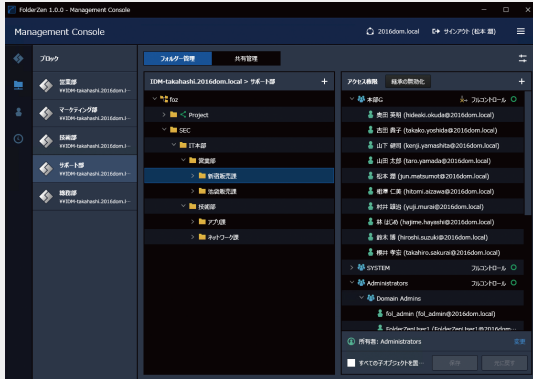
FolderZen 1.0.0 – Management Console

Management Console

2016dom.local

サインアウト（松本 潤）

ブロック

営業部
¥¥IDM-takahashi.2016dom.local

マーケティング部
¥¥IDM-takahashi.2016dom.local

技術部
¥¥IDM-takahashi.2016dom.local

サポート部
¥¥IDM-takahashi.2016dom.local

開発部
¥¥IDM-takahashi.2016dom.local

フォルダー管理

共有管理

IDM-takahashi.2016dom.local > サポート部

foz

Project

SEC

IT本部

営業部

新規販売課

既設販売課

技術部

アプリ課

ネットワーク課

アクセス権限

継承の無効化

本部G

フルコントロール

奥田 英昭 (hideaki.okuda@2016dom.local)

吉田 貴子 (takako.yoshida@2016dom.local)

山下 健司 (kenji.yamashita@2016dom.local)

山田 太郎 (taro.yamada@2016dom.local)

松本 潤 (jun.matsumoto@2016dom.local)

相澤 仁美 (hitomi.aizawa@2016dom.local)

村井 優治 (yuji.murai@2016dom.local)

林 はじめ (hajime.hayashi@2016dom.local)

鈴木 博 (hiroshi.suzuki@2016dom.local)

櫻井 孝宏 (takahiro.sakurai@2016dom.local)

SYSTEM

フルコントロール

Administrators

フルコントロール

Domain Admins

fol_admin (fol_admin@2016dom.local)

FolderZenUser1 (FolderZenUser1@2016dom.local)

所有者: Administrators

変更

すべての子オブジェクトを置…

更新

元に戻す